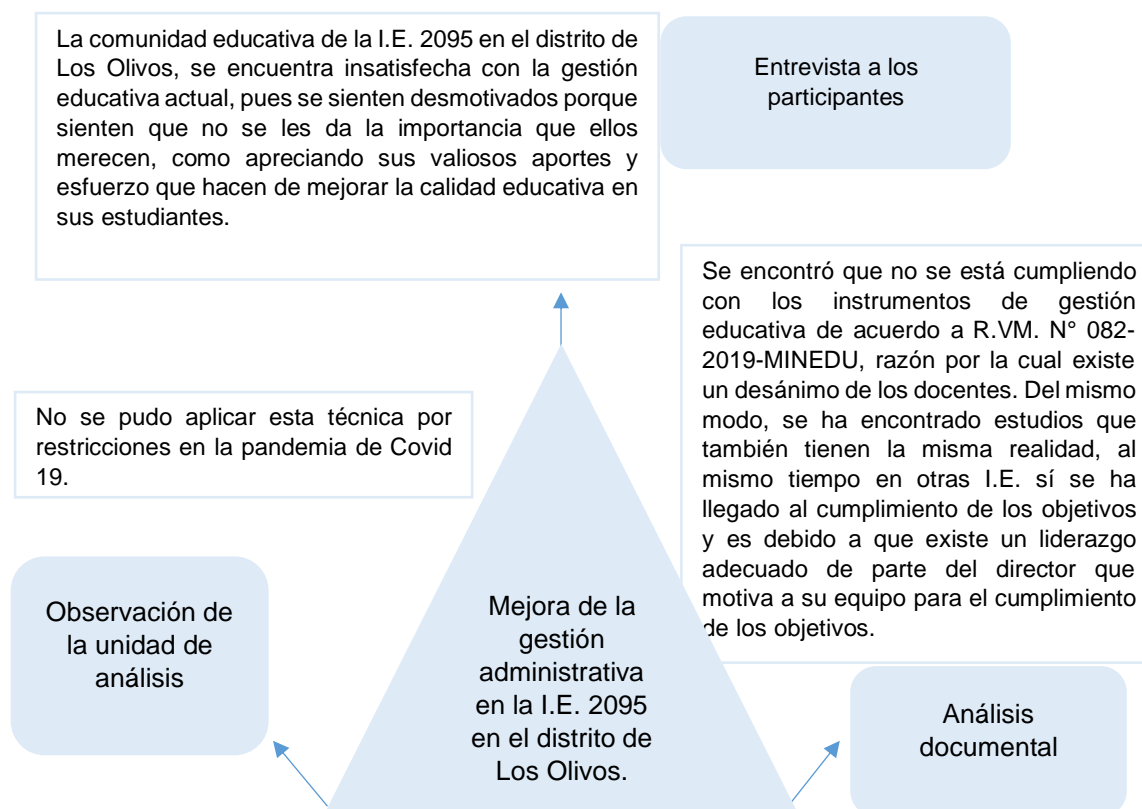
La comunidad educativa de la I.E. 2095 en el distrito de Los Olivos, se encuentra insatisfecha con la gestión educativa actual, pues se sienten desmotivados porque sienten que no se les da la importancia que ellos merecen, como apreciando sus valiosos aportes y esfuerzo que hacen de mejorar la calidad educativa en sus estudiantes.

Entrevista a los participantes

Se encontró que no se está cumpliendo con los instrumentos de gestión educativa de acuerdo a R.VM. N° 082-2019-MINEDU, razón por la cual existe un desánimo de los docentes. Del mismo modo, se ha encontrado estudios que también tienen la misma realidad, al mismo tiempo en otras I.E. sí se ha llegado al cumplimiento de los objetivos y es debido a que existe un liderazgo adecuado de parte del director que motiva a su equipo para el cumplimiento de los objetivos.

No se pudo aplicar esta técnica por restricciones en la pandemia de Covid 19.

Observación de la unidad de análisis

Mejora de la gestión administrativa en la I.E. 2095 en el distrito de Los Olivos.

Análisis documental